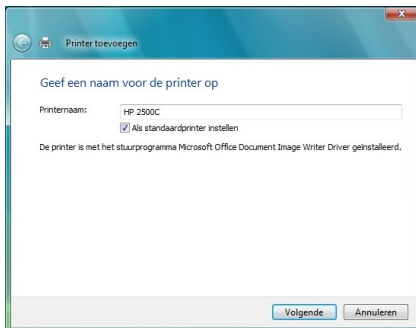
Printer toevoegen

Geef een naam voor de printer op

Printernaam: HP 2500C

Als standaardprinter instellen

De printer is met het stuurprogramma Microsoft Office Document Image Writer Driver geïnstalleerd.

Volgende Annuleren